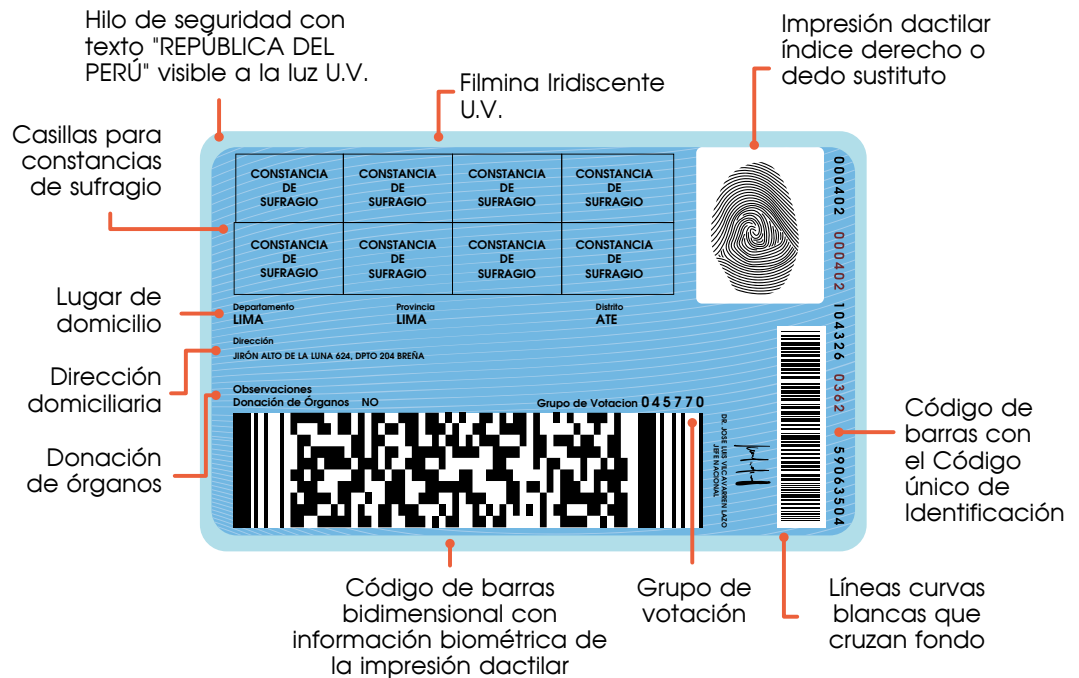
Hilo de seguridad con texto "REPÚBLICA DEL PERÚ" visible a la luz U.V.

Filmina Iridiscente U.V.

Impresión dactilar índice derecho o dedo sustituto

Casillas para constancias de sufragio

| CONSTANCIA DE SUFRAGIO | CONSTANCIA DE SUFRAGIO | CONSTANCIA DE SUFRAGIO | CONSTANCIA DE SUFRAGIO |
|---|---|---|---|
| CONSTANCIA DE SUFRAGIO | CONSTANCIA DE SUFRAGIO | CONSTANCIA DE SUFRAGIO | CONSTANCIA DE SUFRAGIO |

000402 000402 104326 0362 59063504

Lugar de domicilio

Departamento LIMA Provincia LIMA Distrito ATE

Dirección JIRÓN ALTO DE LA LUNA 624, DPTO 204 BREÑA

Dirección domiciliaria

Observaciones
Donación de Órganos NO

Grupo de Votacion 045770

Donación de órganos

DR. JOSE LUIS VACAVARREN LAZO JEFE NACIONAL

Código de barras con el Código único de Identificación

Código de barras bidimensional con información biométrica de la impresión dactilar

Grupo de votación

Líneas curvas blancas que cruzan fondo